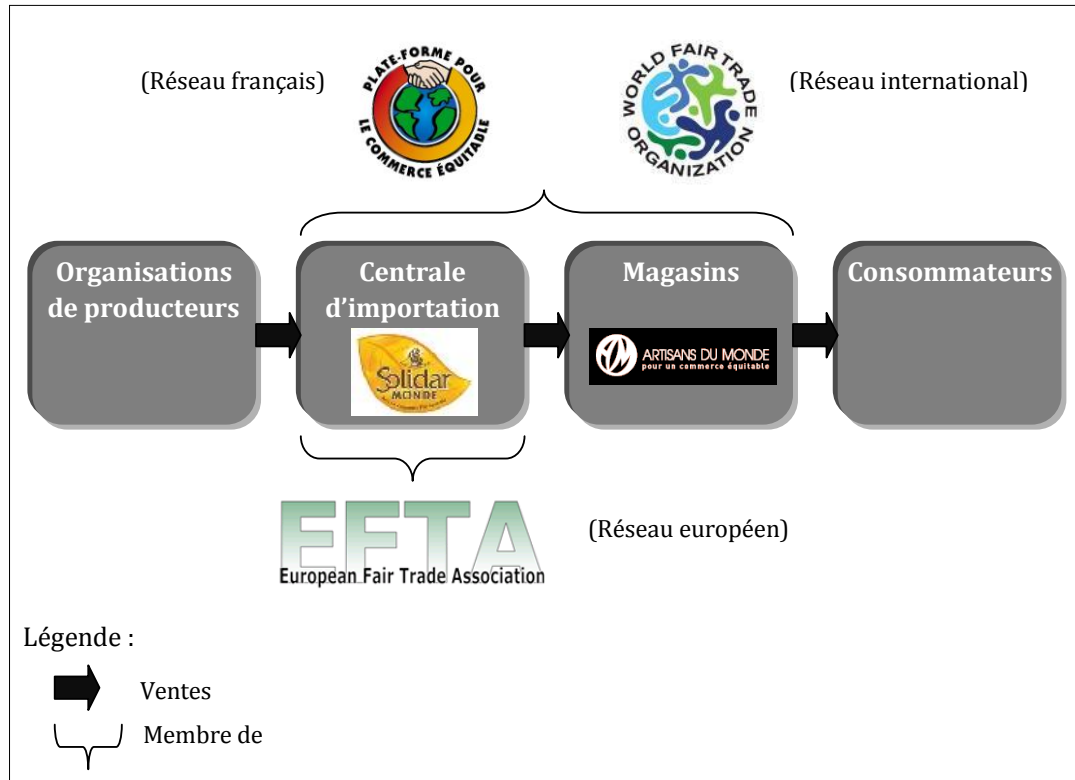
(Réseau français)

PLATE-FORME POUR LE COMMERCE ÉQUITABLE

WORLD FAIR TRADE ORGANIZATION

(Réseau international)

Organisations de producteurs

Centrale d'importation

Solidar MONDE

Magasins

ARTISANS DU MONDE pour un commerce équitable

Consommateurs

EFTA European Fair Trade Association

(Réseau européen)

Légende :

Ventes

Membre de